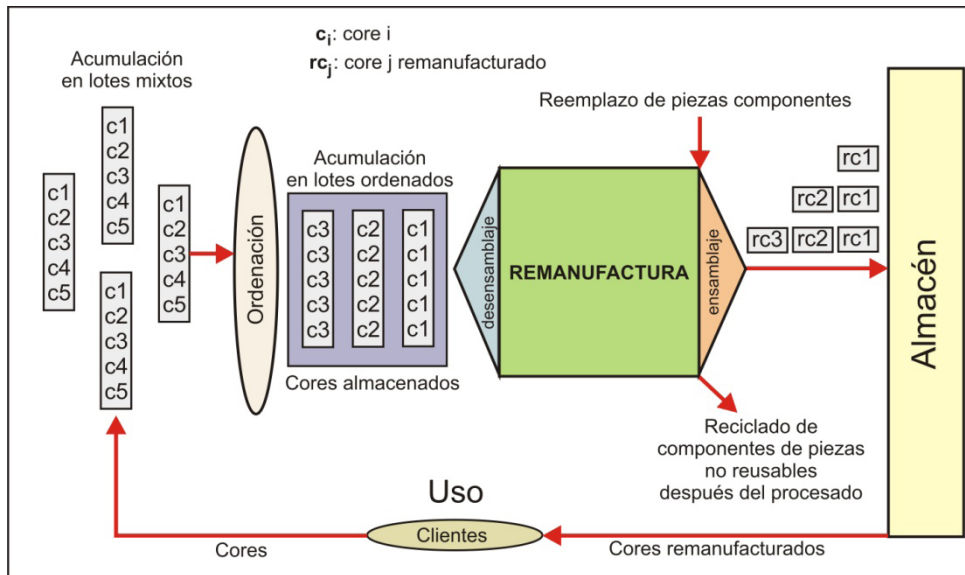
$c_i$: core i
$rc_j$: core j remanufacturado

Acumulación en lotes mixtos

c1
c2
c3
c4
c5

c1
c2
c3
c4
c5

c1
c2
c3
c4
c5

c1
c2
c3
c4
c5

Ordenación

Acumulación en lotes ordenados

c3
c3
c3
c3
c3

c2
c2
c2
c2
c2

c1
c1
c1
c1
c1

Cores almacenados

desensamblaje

REMANUFACTURA

ensamblaje

Reemplazo de piezas componentes

rc1
rc2 rc1
rc3 rc2 rc1

Almacén

Reciclado de componentes de piezas no reusables después del procesado

Uso

Clientes

Cores

Cores remanufacturados